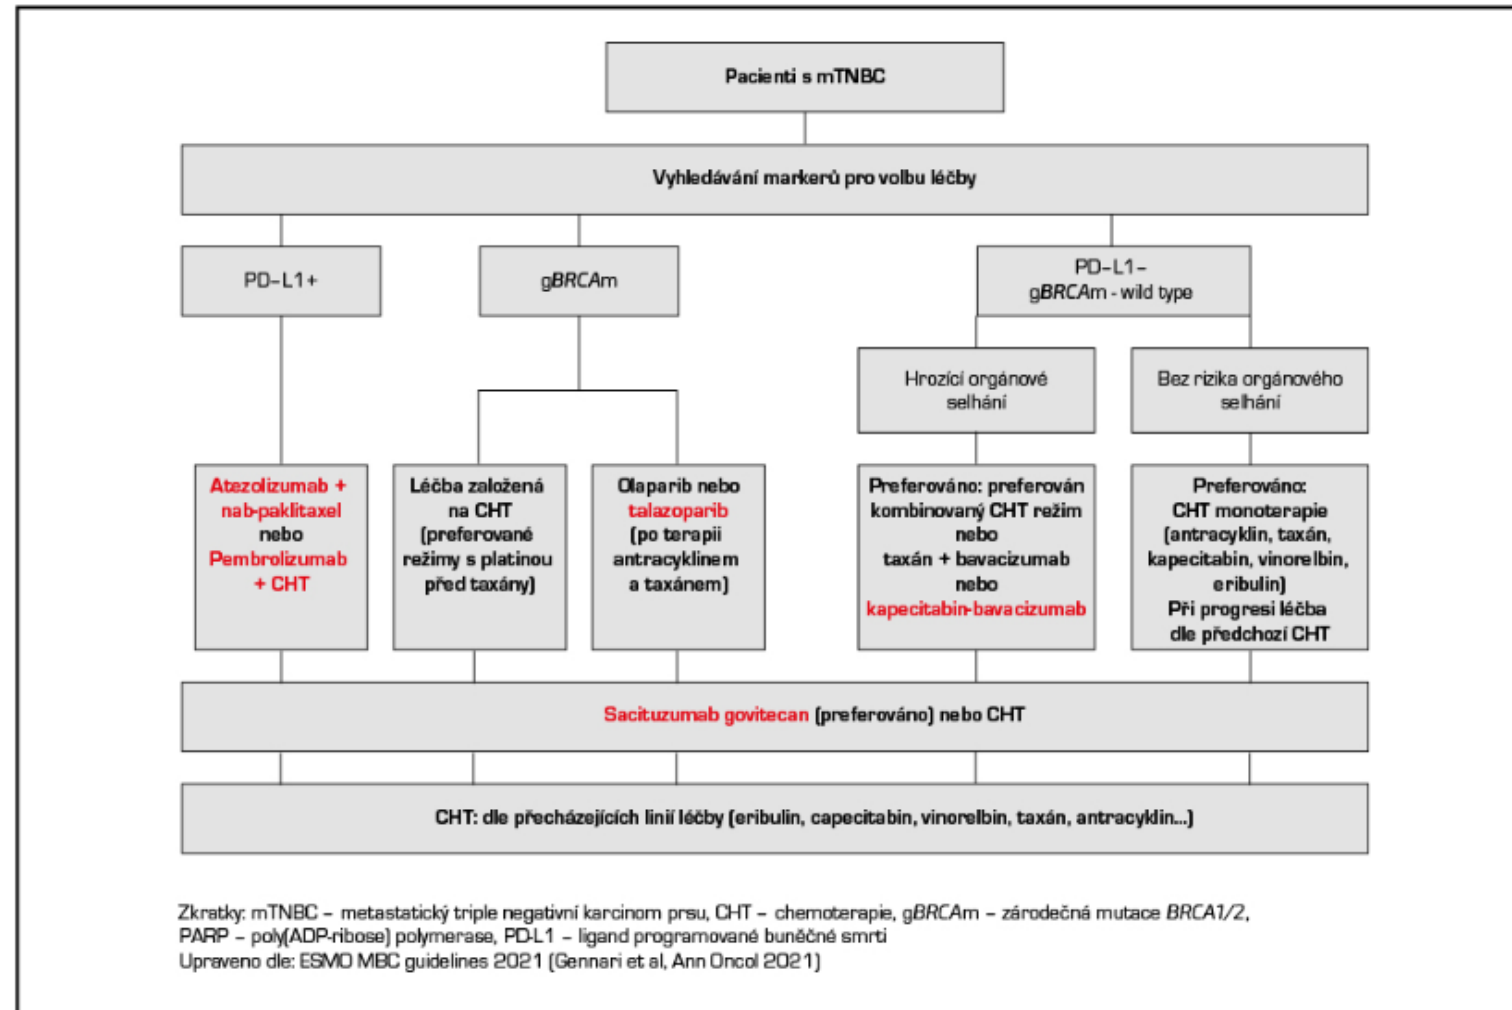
Pacienti s mTNBC

Vyhledávání markerů pro volbu léčby

PD-L1+

gBRCAm

PD-L1–
gBRCAm - wild type

Hrozící orgánové selhání

Bez rizika orgánového selhání

Atezolizumab + nab-paklitaxel nebo Pembrolizumab + CHT

Léčba založená na CHT (preferované režimy s platinou před taxány)

Olaparib nebo talazoparib (po terapii antracyklinem a taxánem)

Preferováno: preferován kombinovaný CHT režim nebo taxán + bavacizumab nebo kapecitabin-bavacizumab

Preferováno: CHT monoterapie (antracyklin, taxán, kapecitabin, vinorelbin, eribulin) Při progresi léčba dle předchozí CHT

Sacituzumab govitecan (preferováno) nebo CHT

CHT: dle přecházejících linií léčby (eribulin, capecitabin, vinorelbin, taxán, antracyklin...)

Zkratky: mTNBC – metastatický triple negativní karcinom prsu, CHT – chemoterapie, gBRCAm – zárodečná mutace BRCA1/2, PARP – poly(ADP-ribose) polymerase, PD-L1 – ligand programované buněčné smrti
Upraveno dle: ESMO MBC guidelines 2021 (Gennari et al, Ann Oncol 2021)